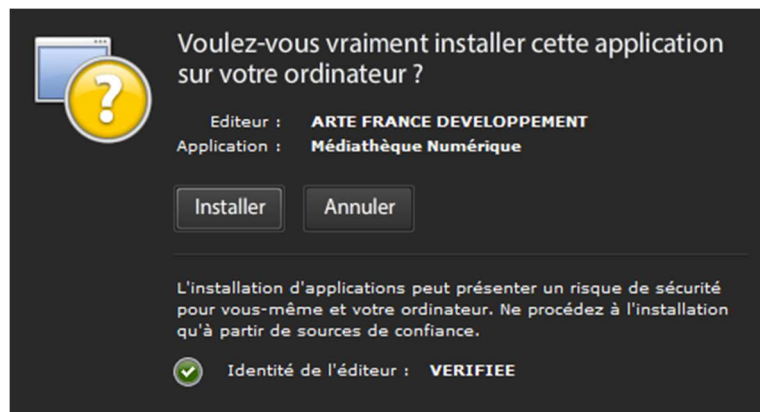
Voulez-vous vraiment installer cette application sur votre ordinateur ?

Editeur : ARTE FRANCE DEVELOPPEMENT
Application : Médiathèque Numérique

Installer
Annuler

L'installation d'applications peut présenter un risque de sécurité pour vous-même et votre ordinateur. Ne procédez à l'installation qu'à partir de sources de confiance.

Identité de l'éditeur : VERIFIEE